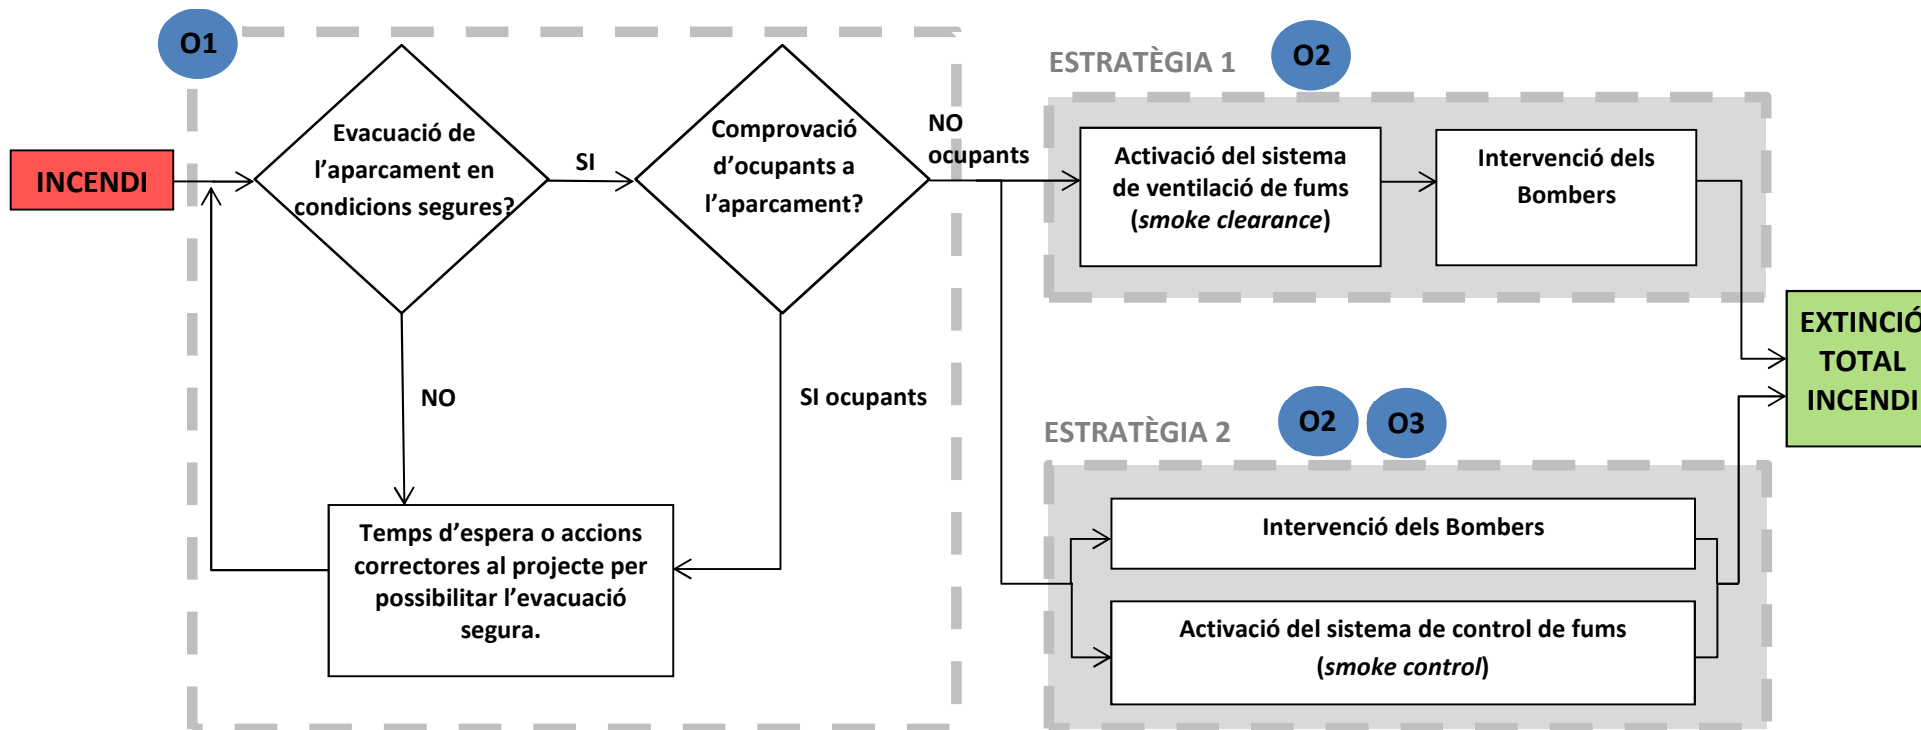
O1

INCENDI

Evacuació de l'aparcament en condicions segures?

SI

Comprovació d'ocupants a l'aparcament?

NO ocupants

NO

SI ocupants

Temps d'espera o accions correctores al projecte per possibilitar l'evacuació segura.

ESTRATÈGIA 1

O2

Activació del sistema de ventilació de fums (*smoke clearance*)

Intervenció dels Bombers

EXTINCIÓ TOTAL INCENDI

ESTRATÈGIA 2

O2

O3

Intervenció dels Bombers

Activació del sistema de control de fums (*smoke control*)